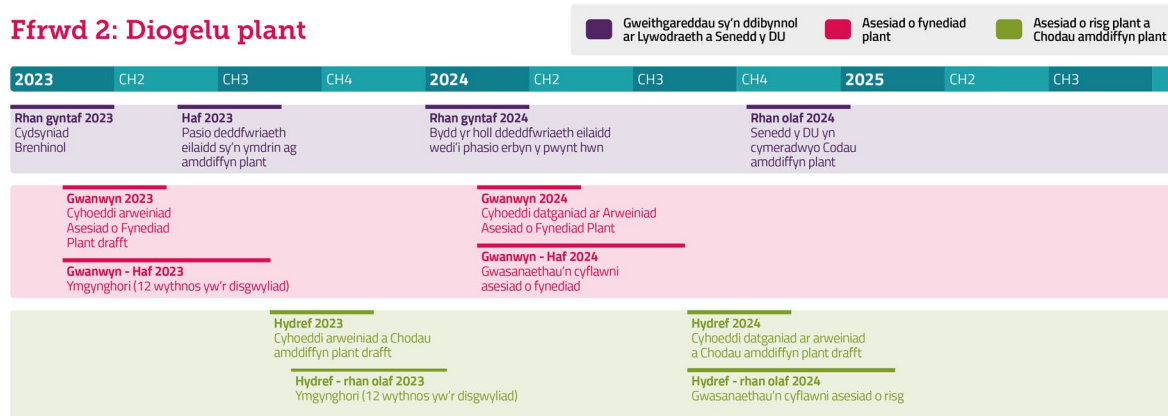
Ffrwd 2: Diogelu plant

Gweithgareddau sy'n ddibynnol ar Lywodraeth a Senedd y DU

Asesiad o fynediad plant

Asesiad o risg plant a Chodau amddiffyn plant

| 2023 | CH2 | CH3 | CH4 | 2024 | CH2 | CH3 | CH4 | 2025 | CH2 | CH3 |
|---|---|---|---|---|---|---|---|---|---|---|

**Rhan gyntaf 2023**
Cydsyniad Brenhinol

**Haf 2023**
Pasio deddfwriaeth eilaidd sy'n ymdrin ag amddiffyn plant

**Rhan gyntaf 2024**
Bydd yr holl ddeddfwriaeth eilaidd wedi'i phasio erbyn y pwynt hwn

**Rhan olaf 2024**
Senedd y DU yn cymeradwyo Codau amddiffyn plant

**Gwanwyn 2023**
Cyhoeddi arweiniad Asesiad o Fynediad Plant drafft

**Gwanwyn - Haf 2023**
Ymgynghori (12 wythnos yw'r disgwyliad)

**Gwanwyn 2024**
Cyhoeddi datganiad ar Arweiniad Asesiad o Fynediad Plant

**Gwanwyn - Haf 2024**
Gwasanaethau'n cyflawni asesiad o fynediad

**Hydref 2023**
Cyhoeddi arweiniad a Chodau amddiffyn plant drafft

**Hydref - rhan olaf 2023**
Ymgynghori (12 wythnos yw'r disgwyliad)

**Hydref 2024**
Cyhoeddi datganiad ar arweiniad a Chodau amddiffyn plant drafft

**Hydref - rhan olaf 2024**
Gwasanaethau'n cyflawni asesiad o risg